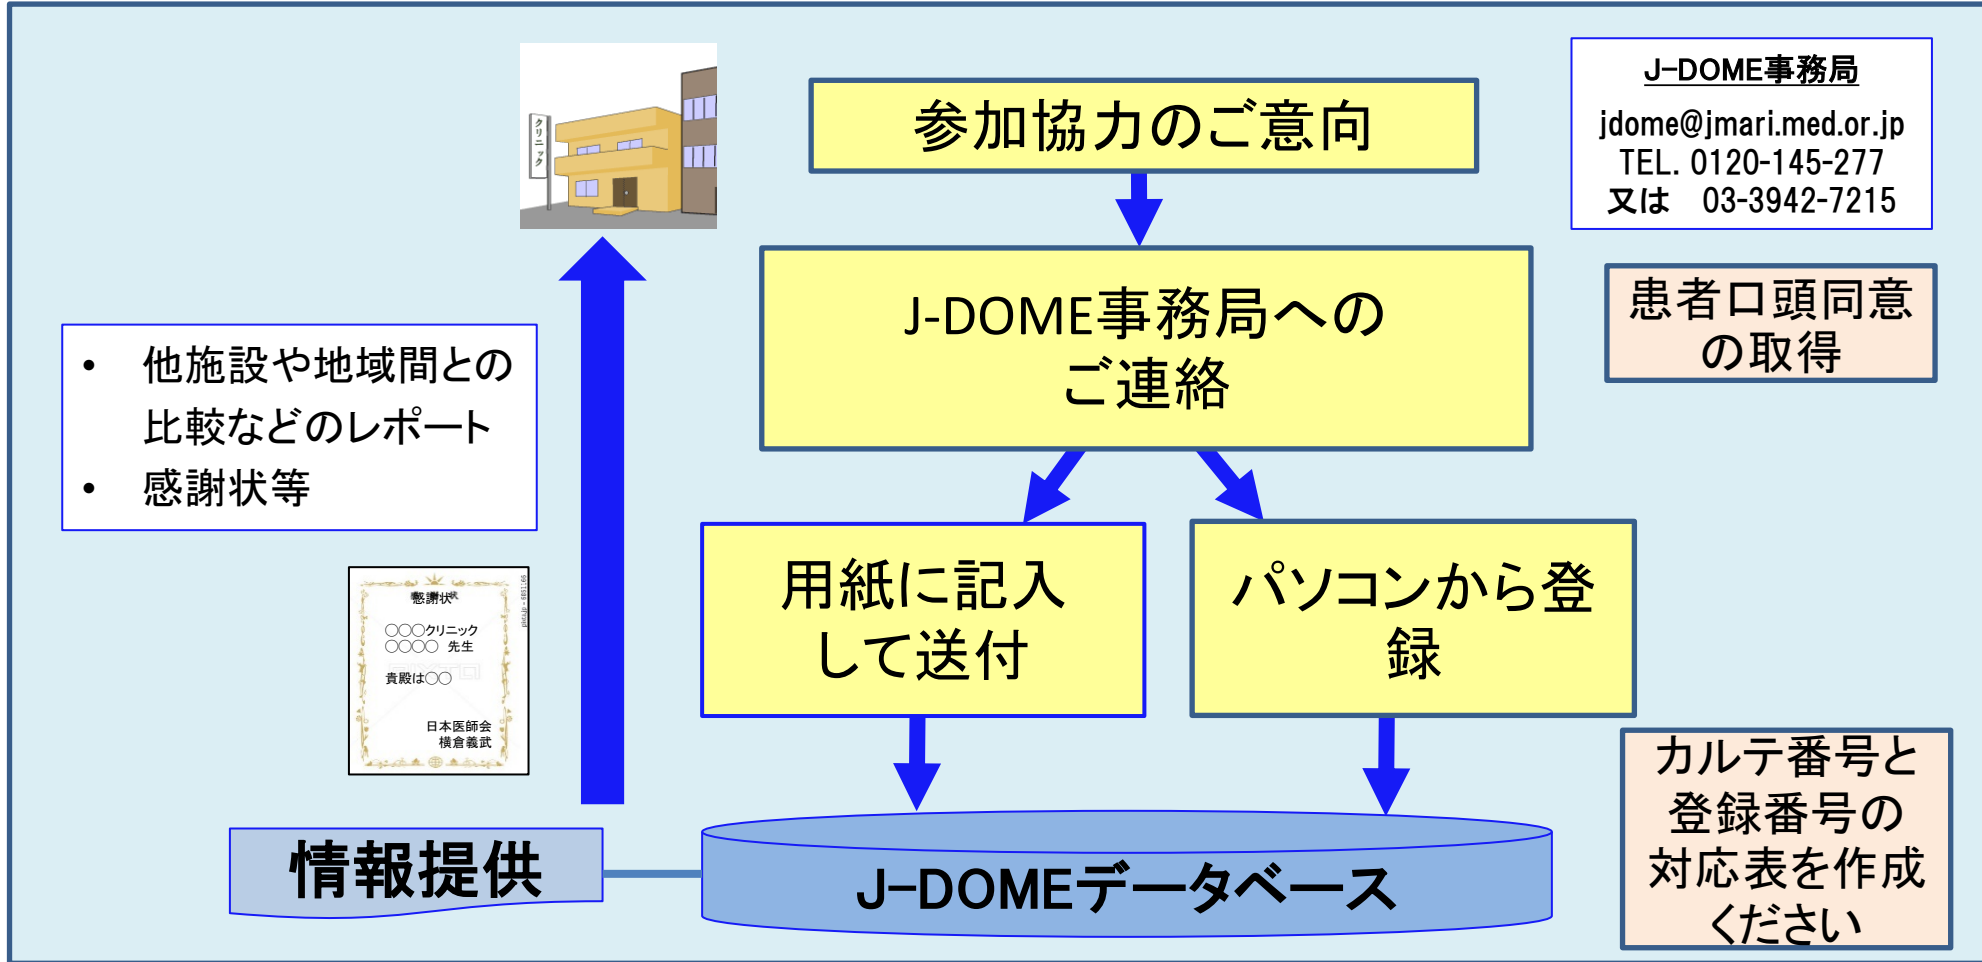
クリニック

参加協力のご意向

J-DOME事務局

jdome@jmari.med.or.jp
TEL. 0120-145-277
又は　03-3942-7215

J-DOME事務局へのご連絡

患者口頭同意の取得

• 他施設や地域間との比較などのレポート
• 感謝状等

用紙に記入して送付

パソコンから登録

感謝状

〇〇〇クリニック
〇〇〇〇　先生

貴殿は〇〇

日本医師会
横倉義武

カルテ番号と登録番号の対応表を作成ください

情報提供

J-DOMEデータベース